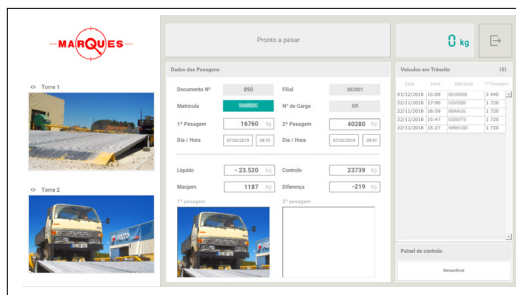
MARQUES

Torre 1

Torre 2

Pronto a pesar

0 kg

Dados da Pesagem

Documento Nº 890

Filial 003001

Matrícula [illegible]

Nº de Carga SR

1ª Pesagem 16760 kg

2ª Pesagem 40280 kg

Dia / Hora 07/02/2019 08:55

Dia / Hora 07/02/2019 09:01

Líquido - 23.520 kg

Controlo 23739 kg

Margem 1187 kg

Diferença -219 kg

1ª pesagem

2ª pesagem

Veículos em Trânsito (5)

| Data | Hora | Matrícula | 1ª Pesagem |
|---|---|---|---|
| 03/12/2018 | 15:09 | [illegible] | 3 440 |
| 02/11/2018 | 17:00 | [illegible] | 1 720 |
| 22/11/2018 | 16:59 | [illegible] | 1 720 |
| 22/11/2018 | 15:47 | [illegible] | 1 720 |
| 22/11/2018 | 15:27 | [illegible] | 1 720 |

Painel de controlo

Desanilhar